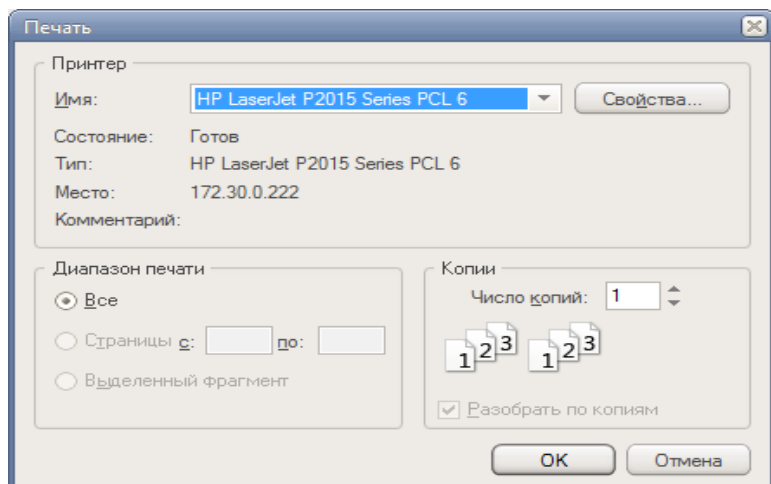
Печать

Принтер

Имя: HP LaserJet P2015 Series PCL 6

Свойства...

Состояние: Готов

Тип: HP LaserJet P2015 Series PCL 6

Место: 172.30.0.222

Комментарий:

Диапазон печати

Все

Страницы с: по:

Выделенный фрагмент

Копии

Число копий: 1

1 2 3 1 2 3

Разобрать по копиям

OK

Отмена